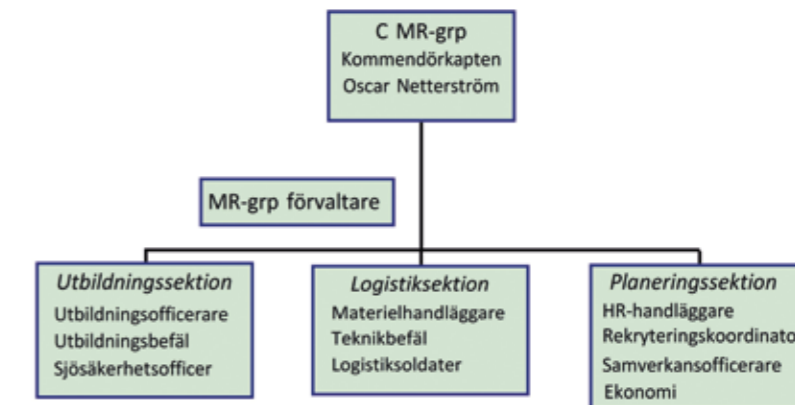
C MR-grp
Kommendörkapten
Oscar Netterström

MR-grp förvaltare

*Utbildningssektion*
Utbildningsofficerare
Utbildningsbefäl
Sjösäkerhetsofficer

*Logistiksektion*
Materielhandläggare
Teknikbefäl
Logistiksoldater

*Planeringssektion*
HR-handläggare
Rekryteringskoordinato
Samverkansofficerare
Ekonomi